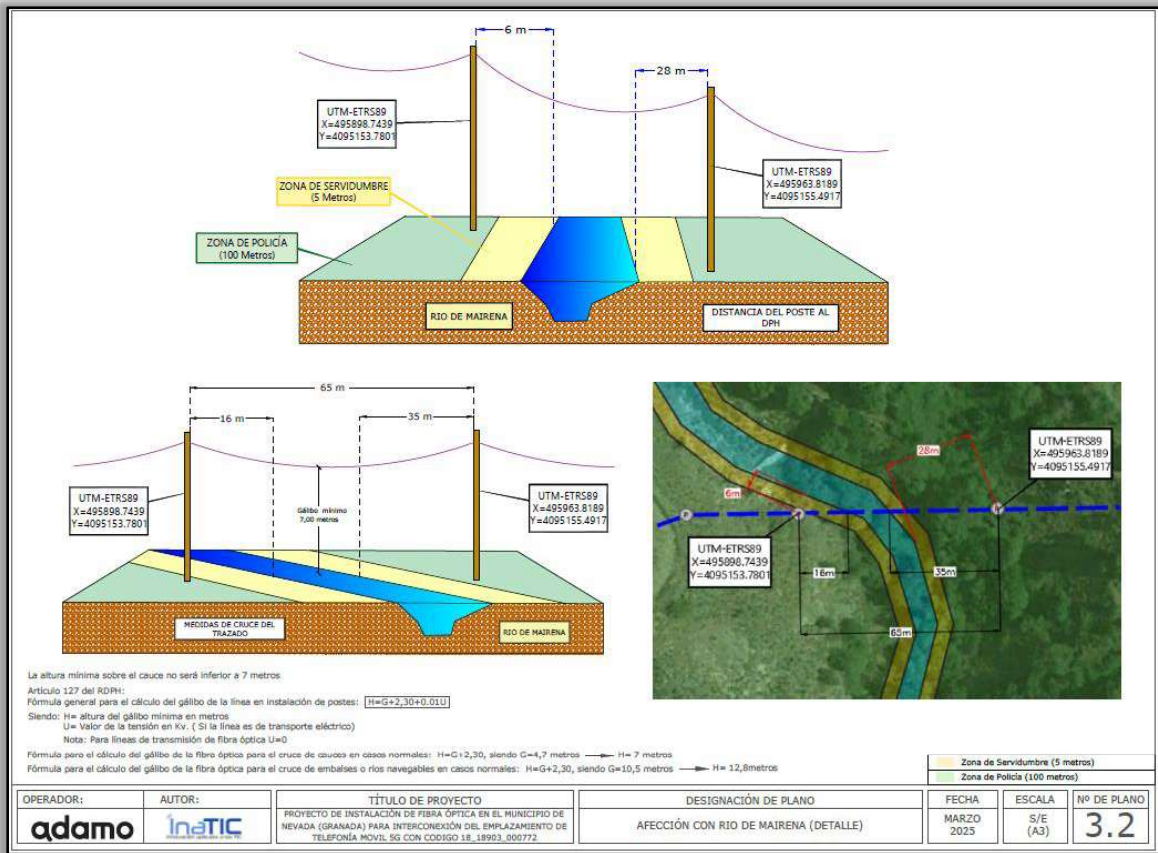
6 m

28 m

UTM-ETRS89
X=495898.7439
Y=4095153.7801

UTM-ETRS89
X=495963.8189
Y=4095155.4917

ZONA DE SERVIDUMBRE
(5 Metros)

ZONA DE POLICÍA
(100 Metros)

RIO DE MAIRENA

DISTANCIA DEL POSTE AL DPH

65 m

16 m

35 m

Gálibo mínimo
7,00 metros

UTM-ETRS89
X=495898.7439
Y=4095153.7801

UTM-ETRS89
X=495963.8189
Y=4095155.4917

MEDIDAS DE CRUCE DEL TRAZADO

RIO DE MAIRENA

28m

6m

UTM-ETRS89
X=495963.8189
Y=4095155.4917

UTM-ETRS89
X=495898.7439
Y=4095153.7801

16m

35m

65m

La altura mínima sobre el cauce no será inferior a 7 metros

Artículo 127 del RDPH:
Fórmula general para el cálculo del gálibo de la línea en instalación de postes: $H=G+2,30+0.01U$

Siendo: H= altura del gálibo mínima en metros
U= Valor de la tensión en Kv. ( Si la línea es de transporte eléctrico)
Nota: Para líneas de transmisión de fibra óptica U=0

Fórmula para el cálculo del gálibo de la fibra óptica para el cruce de cauces en casos normales: H=G+2,30, siendo G=4,7 metros → H= 7 metros

Fórmula para el cálculo del gálibo de la fibra óptica para el cruce de embalses o ríos navegables en casos normales: H=G+2,30, siendo G=10,5 metros → H= 12,8metros

Zona de Servidumbre (5 metros)
Zona de Policía (100 metros)

| OPERADOR: | AUTOR: | TÍTULO DE PROYECTO | DESIGNACIÓN DE PLANO | FECHA | ESCALA | Nº DE PLANO |
|---|---|---|---|---|---|---|
| adamo | InaTIC | PROYECTO DE INSTALACIÓN DE FIBRA ÓPTICA EN EL MUNICIPIO DE NEVADA (GRANADA) PARA INTERCONEXIÓN DEL EMPLAZAMIENTO DE TELEFONÍA MOVIL 5G CON CODIGO 18_18903_000772 | AFECCIÓN CON RIO DE MAIRENA (DETALLE) | MARZO 2025 | S/E (A3) | 3.2 |